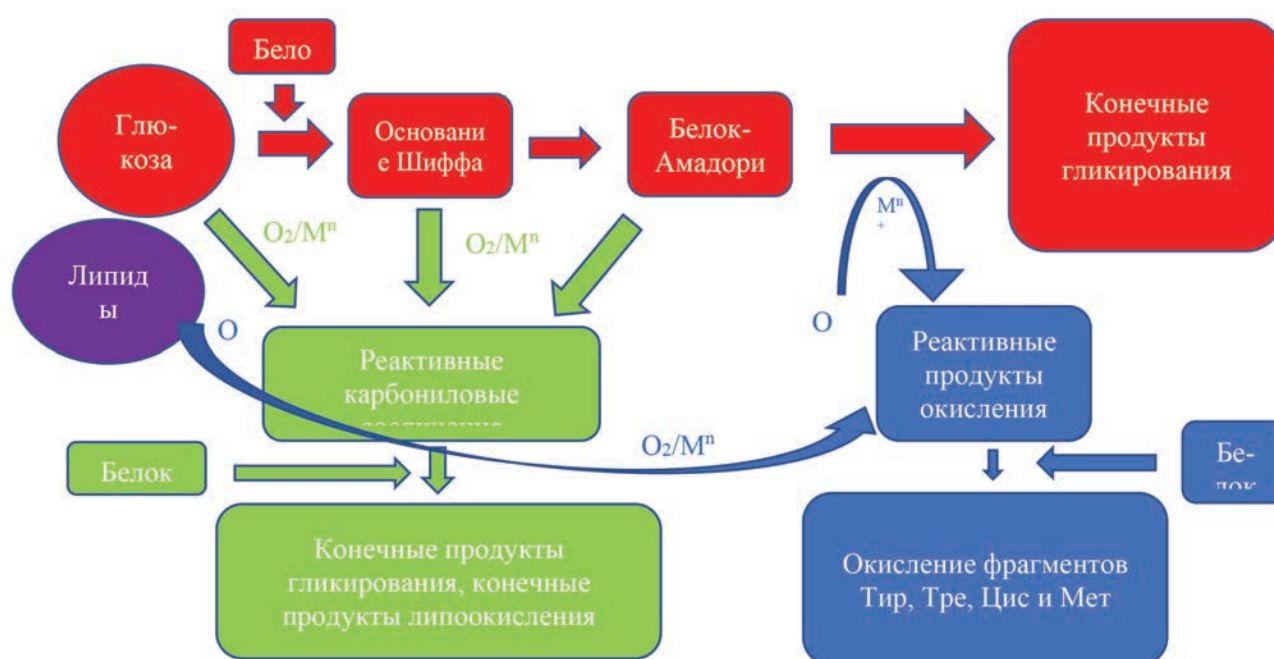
Бело

Глю-
коза

Основани
е Шиффа

Белок-
Амадори

Конечные
продукты
гликирования

$O_2/M^n$

$O_2/M^n$

$M^n$
+

Липид
ы

O

O

Реактивные
карбониловые
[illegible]

Реактивные
продукты
окисления

$O_2/M^n$

Белок

Бе-
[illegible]

Конечные продукты
гликирования, конечные
продукты липоокисления

Окисление фрагментов
Тир, Тре, Цис и Мет